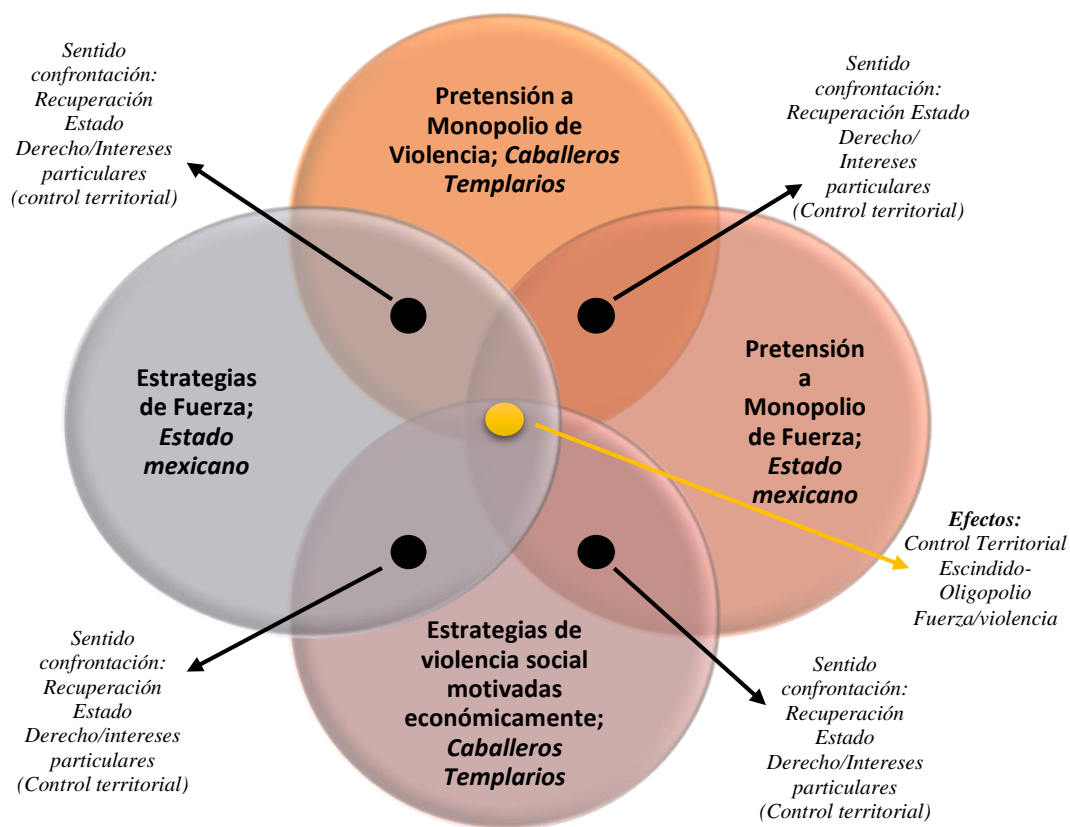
Sentido confrontación: Recuperación Estado Derecho/Intereses particulares (control territorial)

Pretensión a Monopolio de Violencia; Caballeros Templarios

Sentido confrontación: Recuperación Estado Derecho/ Intereses particulares (Control territorial)

Estrategias de Fuerza; Estado mexicano

Pretensión a Monopolio de Fuerza; Estado mexicano

Efectos: Control Territorial Escindido-Oligopolio Fuerza/violencia

Estrategias de violencia social motivadas económicamente; Caballeros Templarios

Sentido confrontación: Recuperación Estado Derecho/intereses particulares (Control territorial)

Sentido confrontación: Recuperación Estado Derecho/Intereses particulares (Control territorial)